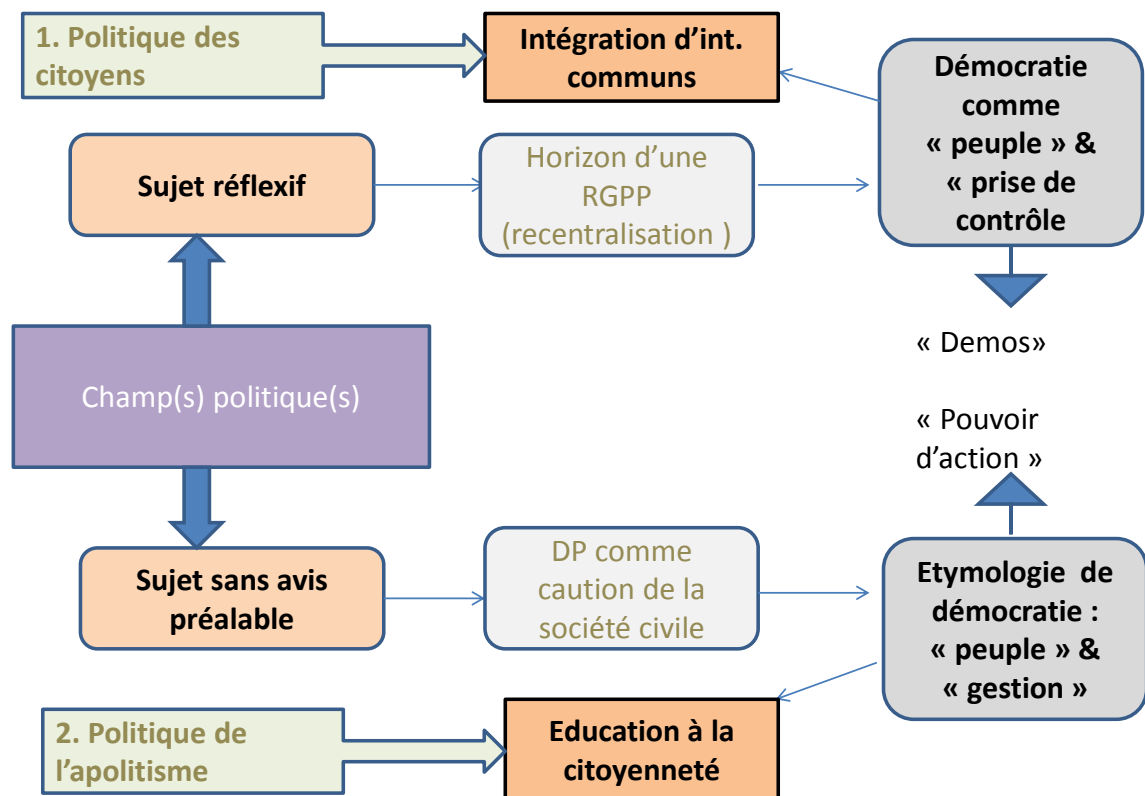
1. Politique des citoyens

Intégration d’int. communs

Démocratie comme « peuple » & « prise de contrôle

Sujet réflexif

Horizon d’une RGPP (recentralisation )

« Demos»

Champ(s) politique(s)

« Pouvoir d’action »

Sujet sans avis préalable

DP comme caution de la société civile

Etymologie de démocratie : « peuple » & « gestion »

2. Politique de l’apolitisme

Education à la citoyenneté